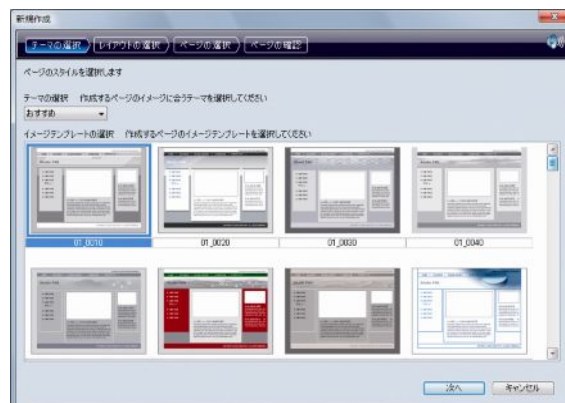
新規作成

テーマの選択 レイアウトの選択 ページの選択 ページの確認

ページのスタイルを選択します

テーマの選択 作成するページのイメージに合うテーマを選択してください

おすすめ

イメージテンプレートの選択 作成するページのイメージテンプレートを選択してください

01_0010
01_0020
01_0030
01_0040

次へ
キャンセル